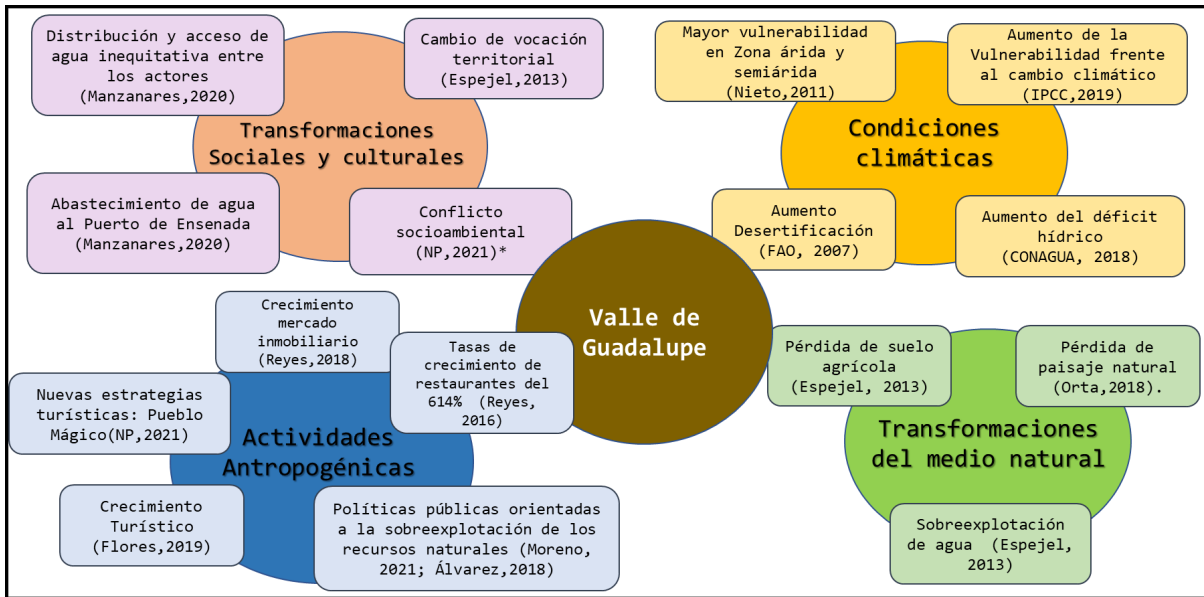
Distribución y acceso de agua inequitativa entre los actores (Manzanares,2020)

Cambio de vocación territorial (Espejel,2013)

Transformaciones Sociales y culturales

Abastecimiento de agua al Puerto de Ensenada (Manzanares,2020)

Conflicto socioambiental (NP,2021)*

Mayor vulnerabilidad en Zona árida y semiárida (Nieto,2011)

Aumento de la Vulnerabilidad frente al cambio climático (IPCC,2019)

Condiciones climáticas

Aumento Desertificación (FAO, 2007)

Aumento del déficit hídrico (CONAGUA, 2018)

Valle de Guadalupe

Crecimiento mercado inmobiliario (Reyes,2018)

Tasas de crecimiento de restaurantes del 614% (Reyes, 2016)

Nuevas estrategias turísticas: Pueblo Mágico(NP,2021)

Actividades Antropogénicas

Crecimiento Turístico (Flores,2019)

Políticas públicas orientadas a la sobreexplotación de los recursos naturales (Moreno, 2021; Álvarez,2018)

Pérdida de suelo agrícola (Espejel, 2013)

Pérdida de paisaje natural (Orta,2018).

Transformaciones del medio natural

Sobreexplotación de agua (Espejel, 2013)